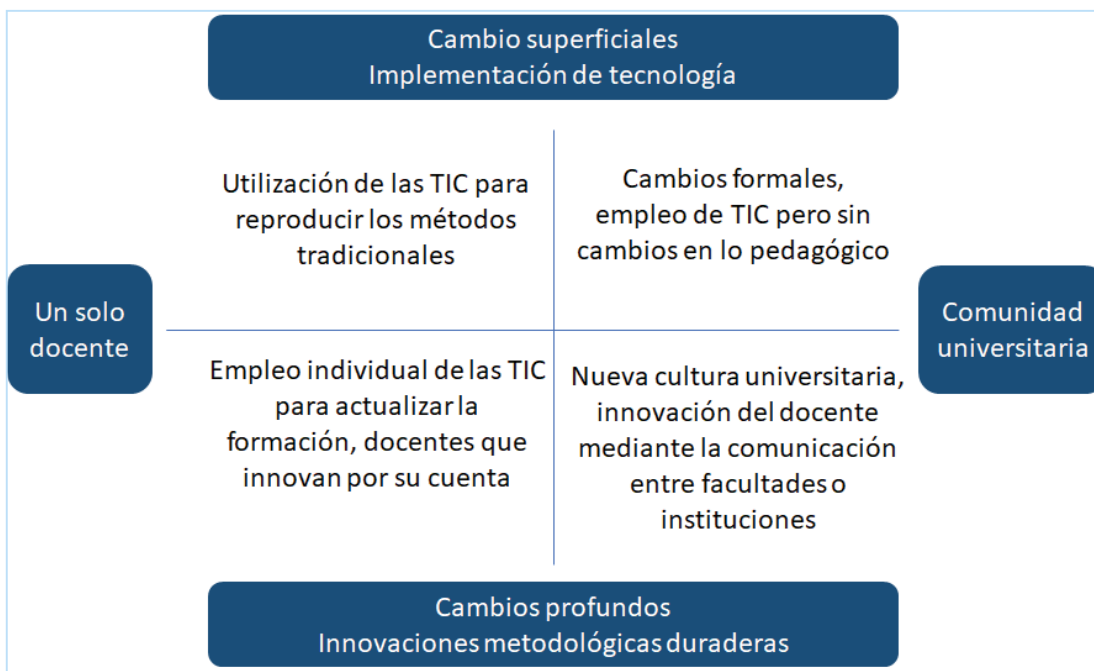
Cambio superficiales
Implementación de tecnología

Utilización de las TIC para reproducir los métodos tradicionales

Cambios formales, empleo de TIC pero sin cambios en lo pedagógico

Un solo docente

Comunidad universitaria

Empleo individual de las TIC para actualizar la formación, docentes que innovan por su cuenta

Nueva cultura universitaria, innovación del docente mediante la comunicación entre facultades o instituciones

Cambios profundos
Innovaciones metodológicas duraderas